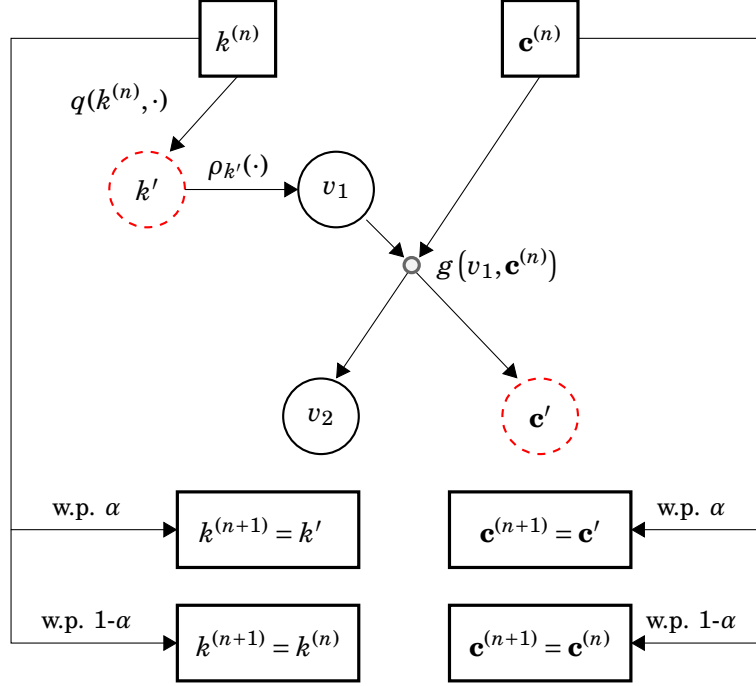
$k^{(n)}$

$\mathbf{c}^{(n)}$

$q(k^{(n)}, \cdot)$

$k'$

$\rho_{k'}(\cdot)$

$v_1$

$g\left(v_1, \mathbf{c}^{(n)}\right)$

$v_2$

$\mathbf{c}'$

w.p. $\alpha$

$k^{(n+1)} = k'$

$\mathbf{c}^{(n+1)} = \mathbf{c}'$

w.p. $\alpha$

w.p. 1-$\alpha$

$k^{(n+1)} = k^{(n)}$

$\mathbf{c}^{(n+1)} = \mathbf{c}^{(n)}$

w.p. 1-$\alpha$